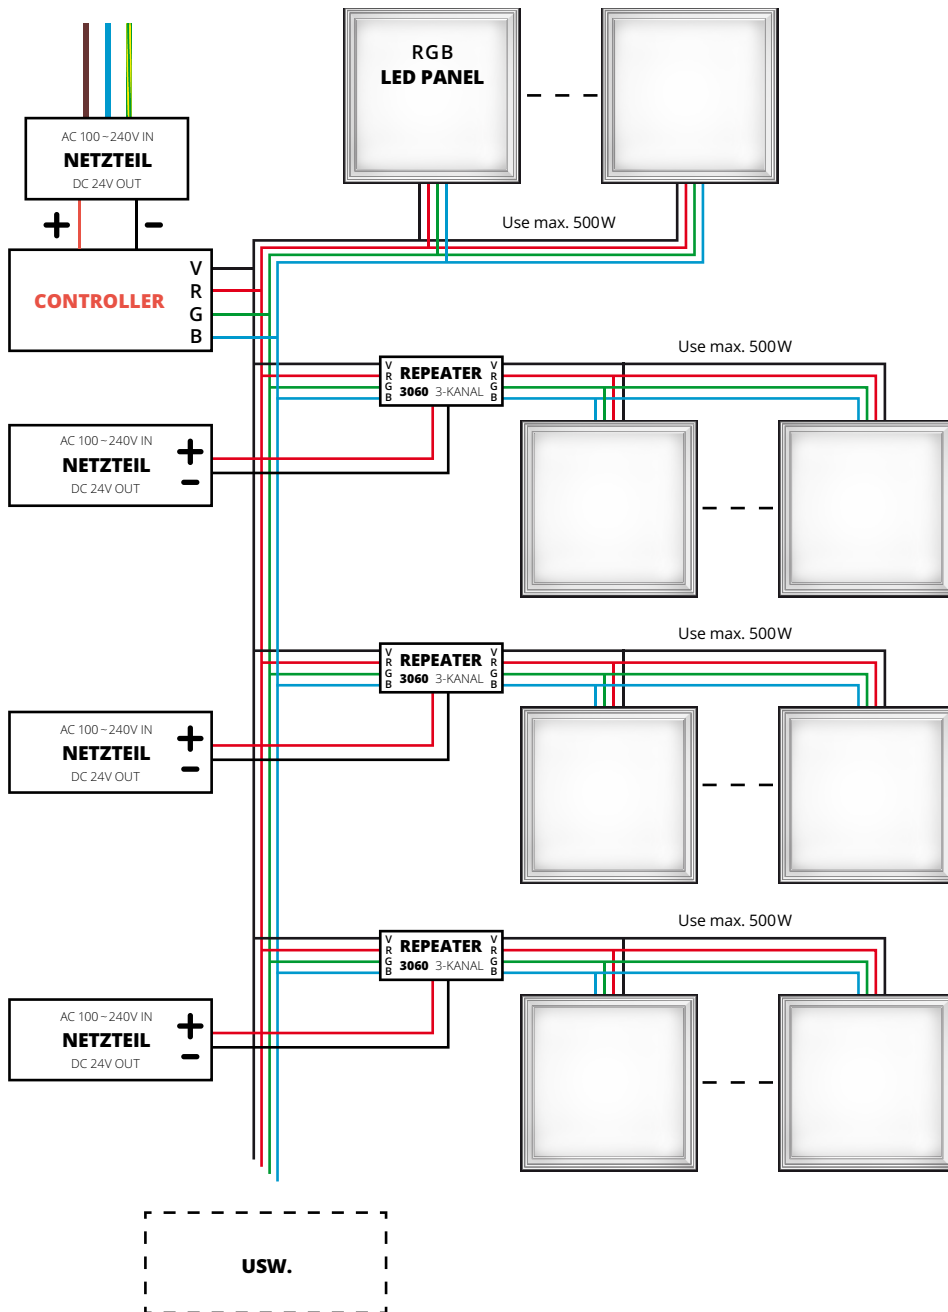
RGB
LED PANEL

AC 100~240V IN
NETZTEIL
DC 24V OUT

+ –

Use max. 500W

CONTROLLER

V
R
G
B

Use max. 500W

V R G B REPEATER V R G B
3060 3-KANAL

AC 100~240V IN
NETZTEIL
DC 24V OUT
+
–

Use max. 500W

V R G B REPEATER V R G B
3060 3-KANAL

AC 100~240V IN
NETZTEIL
DC 24V OUT
+
–

Use max. 500W

V R G B REPEATER V R G B
3060 3-KANAL

AC 100~240V IN
NETZTEIL
DC 24V OUT
+
–

USW.